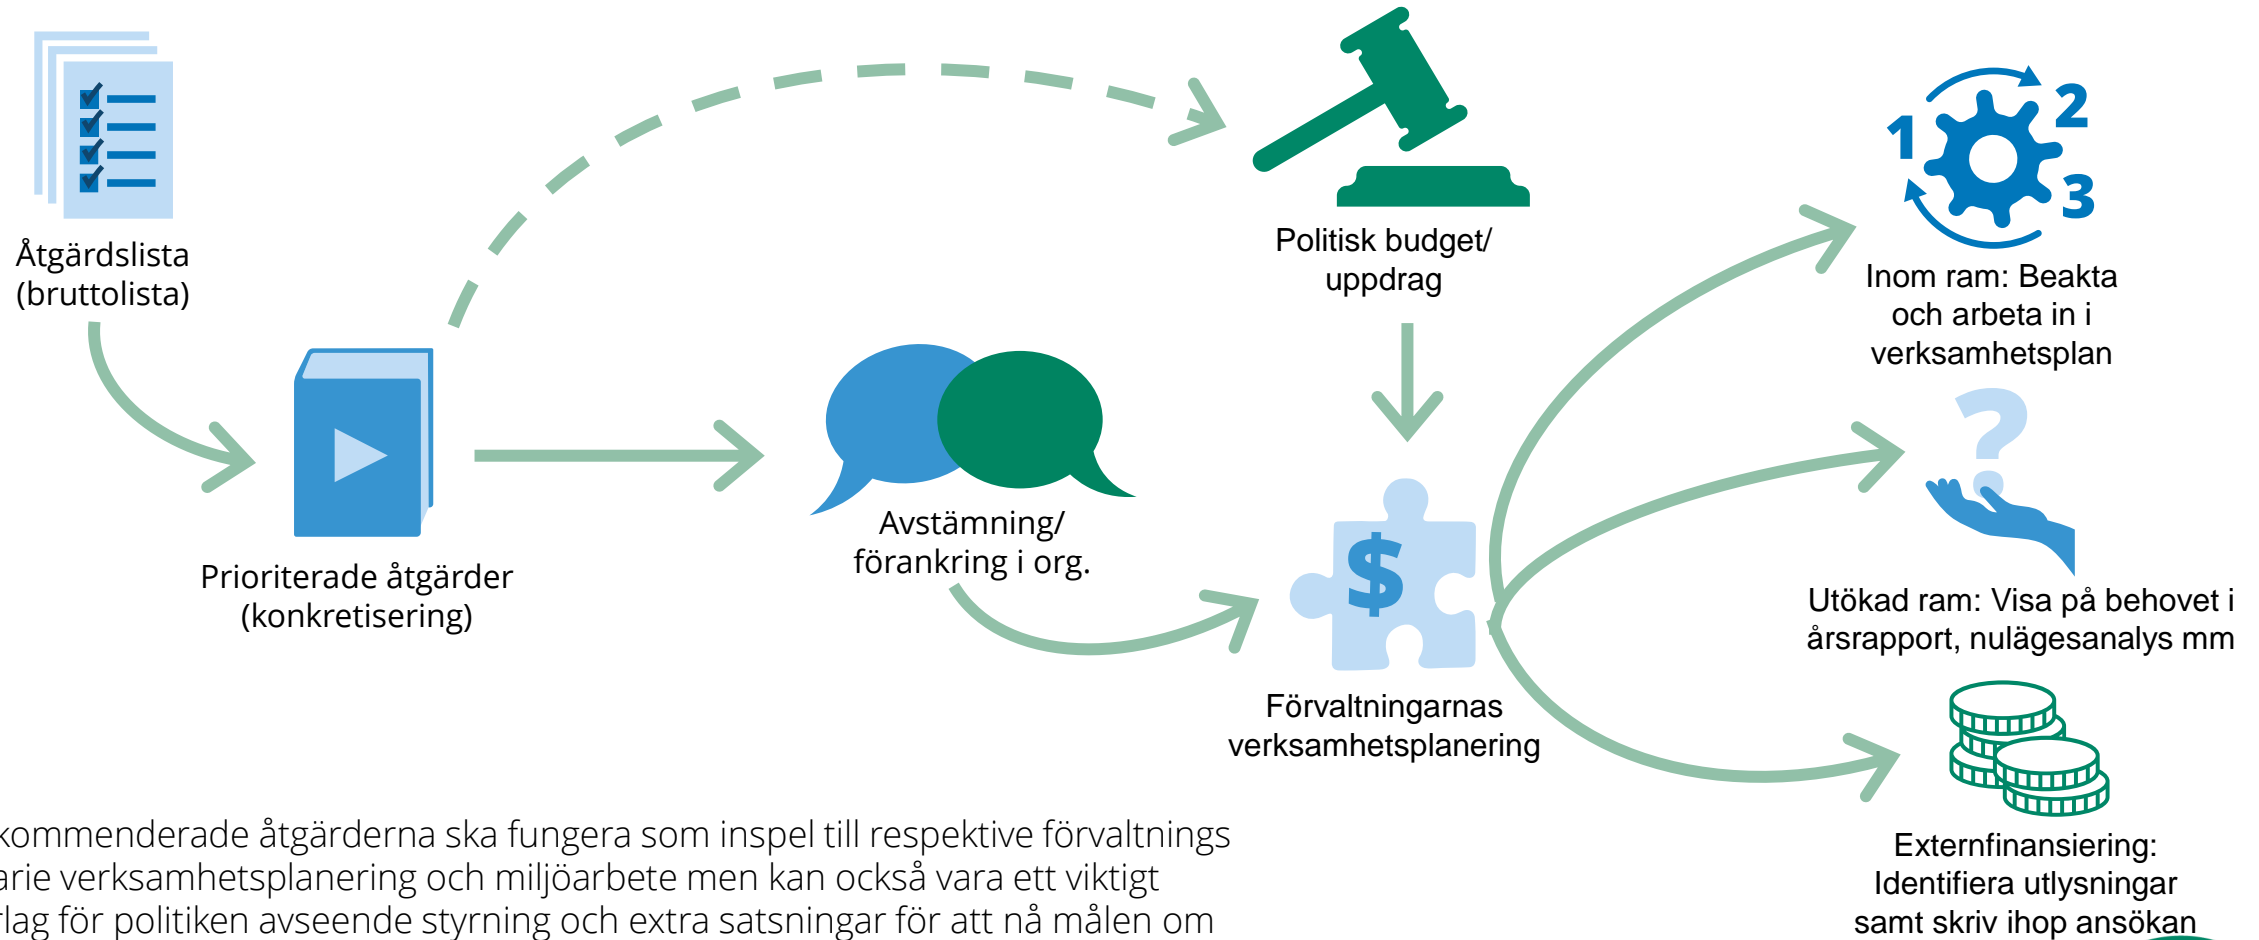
Åtgärdslista (bruttolista)

Prioriterade åtgärder (konkretisering)

Avstämning/ förankring i org.

Politisk budget/ uppdrag

Förvaltningarnas verksamhetsplanering

1 2 3

Inom ram: Beakta och arbeta in i verksamhetsplan

Utökad ram: Visa på behovet i årsrapport, nulägesanalys mm

Externfinansiering: Identifiera utlysningar samt skriv ihop ansökan

kommenderade åtgärderna ska fungera som inspel till respektive förvaltnings arie verksamhetsplanering och miljöarbete men kan också vara ett viktigt rlag för politiken avseende styrning och extra satsningar för att nå målen om